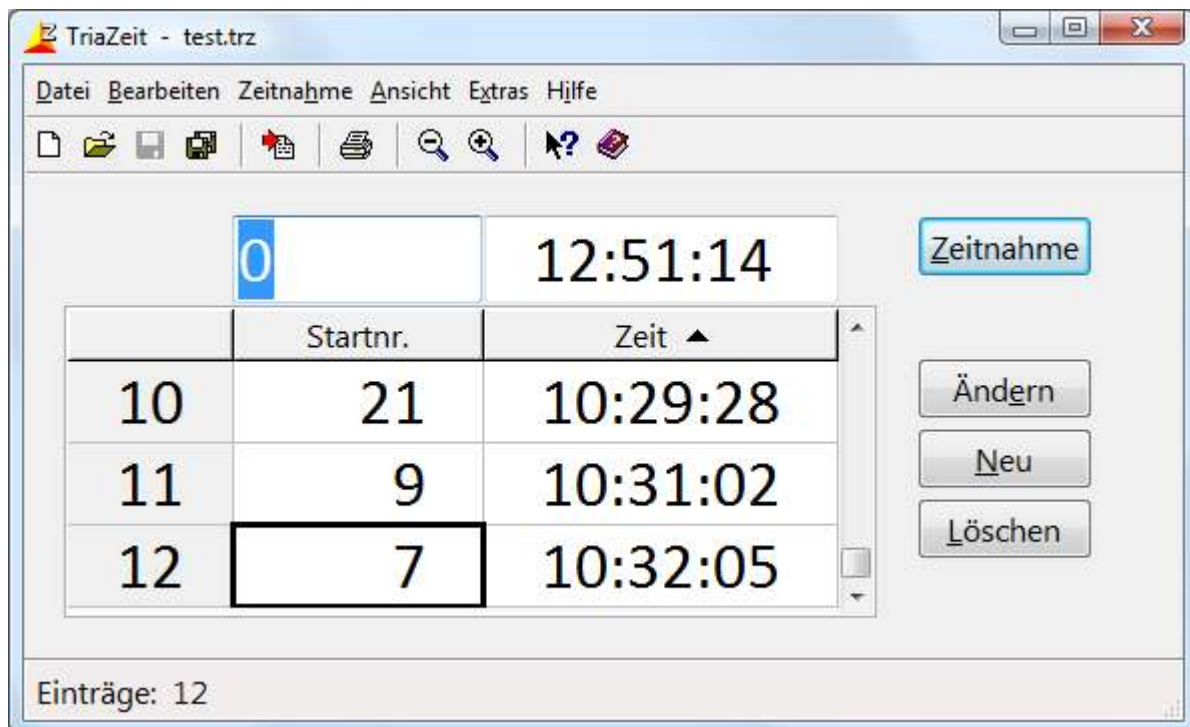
TriaZeit - test.trz

Datei Bearbeiten Zeitnahme Ansicht Extras Hilfe

0 12:51:14

Zeitnahme

| | Startnr. | Zeit ▲ |
|---|---|---|
| 10 | 21 | 10:29:28 |
| 11 | 9 | 10:31:02 |
| 12 | 7 | 10:32:05 |

Ändern
Neu
Löschen

Einträge: 12